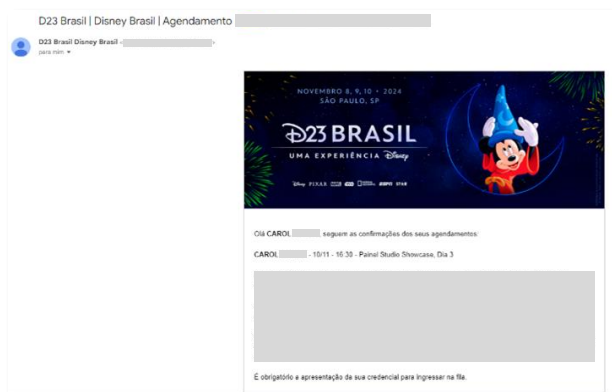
D23 Brasil | Disney Brasil | Agendamento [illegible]

D23 Brasil Disney Brasil <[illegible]>
para mim

NOVEMBRO 8, 9, 10 • 2024
SÃO PAULO, SP

D23 BRASIL
UMA EXPERIÊNCIA Disney

Disney PIXAR MARVEL STAR WARS NATIONAL GEOGRAPHIC ESPN STAR

Olá CAROL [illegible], seguem as confirmações dos seus agendamentos:

CAROL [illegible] - 10/11 - 16:30 - Painel Studio Showcase, Dia 3

É obrigatório a apresentação da sua credencial para ingressar na fila.